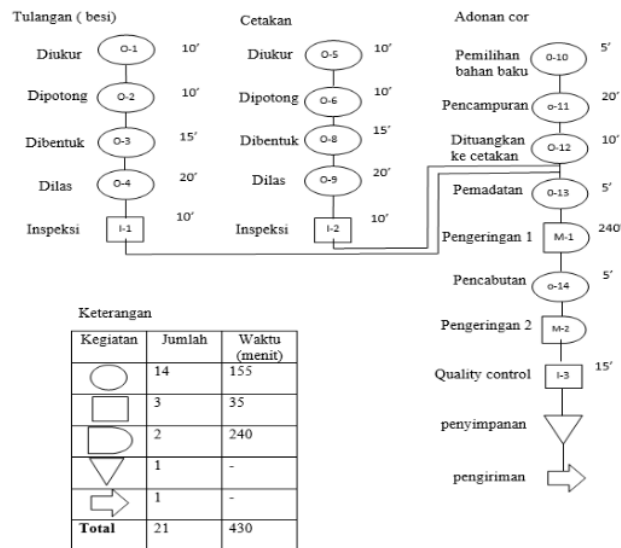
Tulangan ( besi)

Diukur O-1 10'

Dipotong O-2 10'

Dibentuk O-3 15'

Dilas O-4 20'

Inspeksi I-1 10'

Cetakan

Diukur O-5 10'

Dipotong O-6 10'

Dibentuk O-8 15'

Dilas O-9 20'

Inspeksi I-2 10'

Adonan cor

Pemilihan bahan baku O-10 5'

Pencampuran o-11 20'

Dituangkan ke cetakan O-12 10'

Pemadatan O-13 5'

Pengeringan 1 M-1 240'

Pencabutan O-14 5'

Pengeringan 2 M-2

Quality control I-3 15'

penyimpanan

pengiriman

Keterangan

| Kegiatan | Jumlah | Waktu (menit) |
|---|---|---|
| | 14 | 155 |
| | 3 | 35 |
| | 2 | 240 |
| | 1 | - |
| | 1 | - |
| **Total** | 21 | 430 |